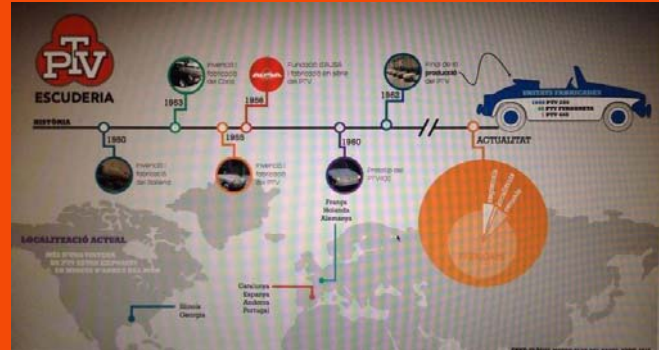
PTV
ESCUDERIA

HISTÒRIA

1950
Invenció i fabricació del Biscùter

1953
Invenció i fabricació del Cocó

1955
Invenció i fabricació del PTV

1956
Fundació d'AUSA i fabricació en sèrie del PTV

1960
Prototip PTV400

1962
Final de la producció del PTV

ACTUALITAT

UNITATS FABRICADES
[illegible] PTV 250
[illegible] PTV FURGONETA
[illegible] PTV 400

LOCALITZACIÓ ACTUAL
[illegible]

França
Holanda
Alemanya

Catalunya
Espanya
Andorra
Portugal

Rússia
Geòrgia

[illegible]